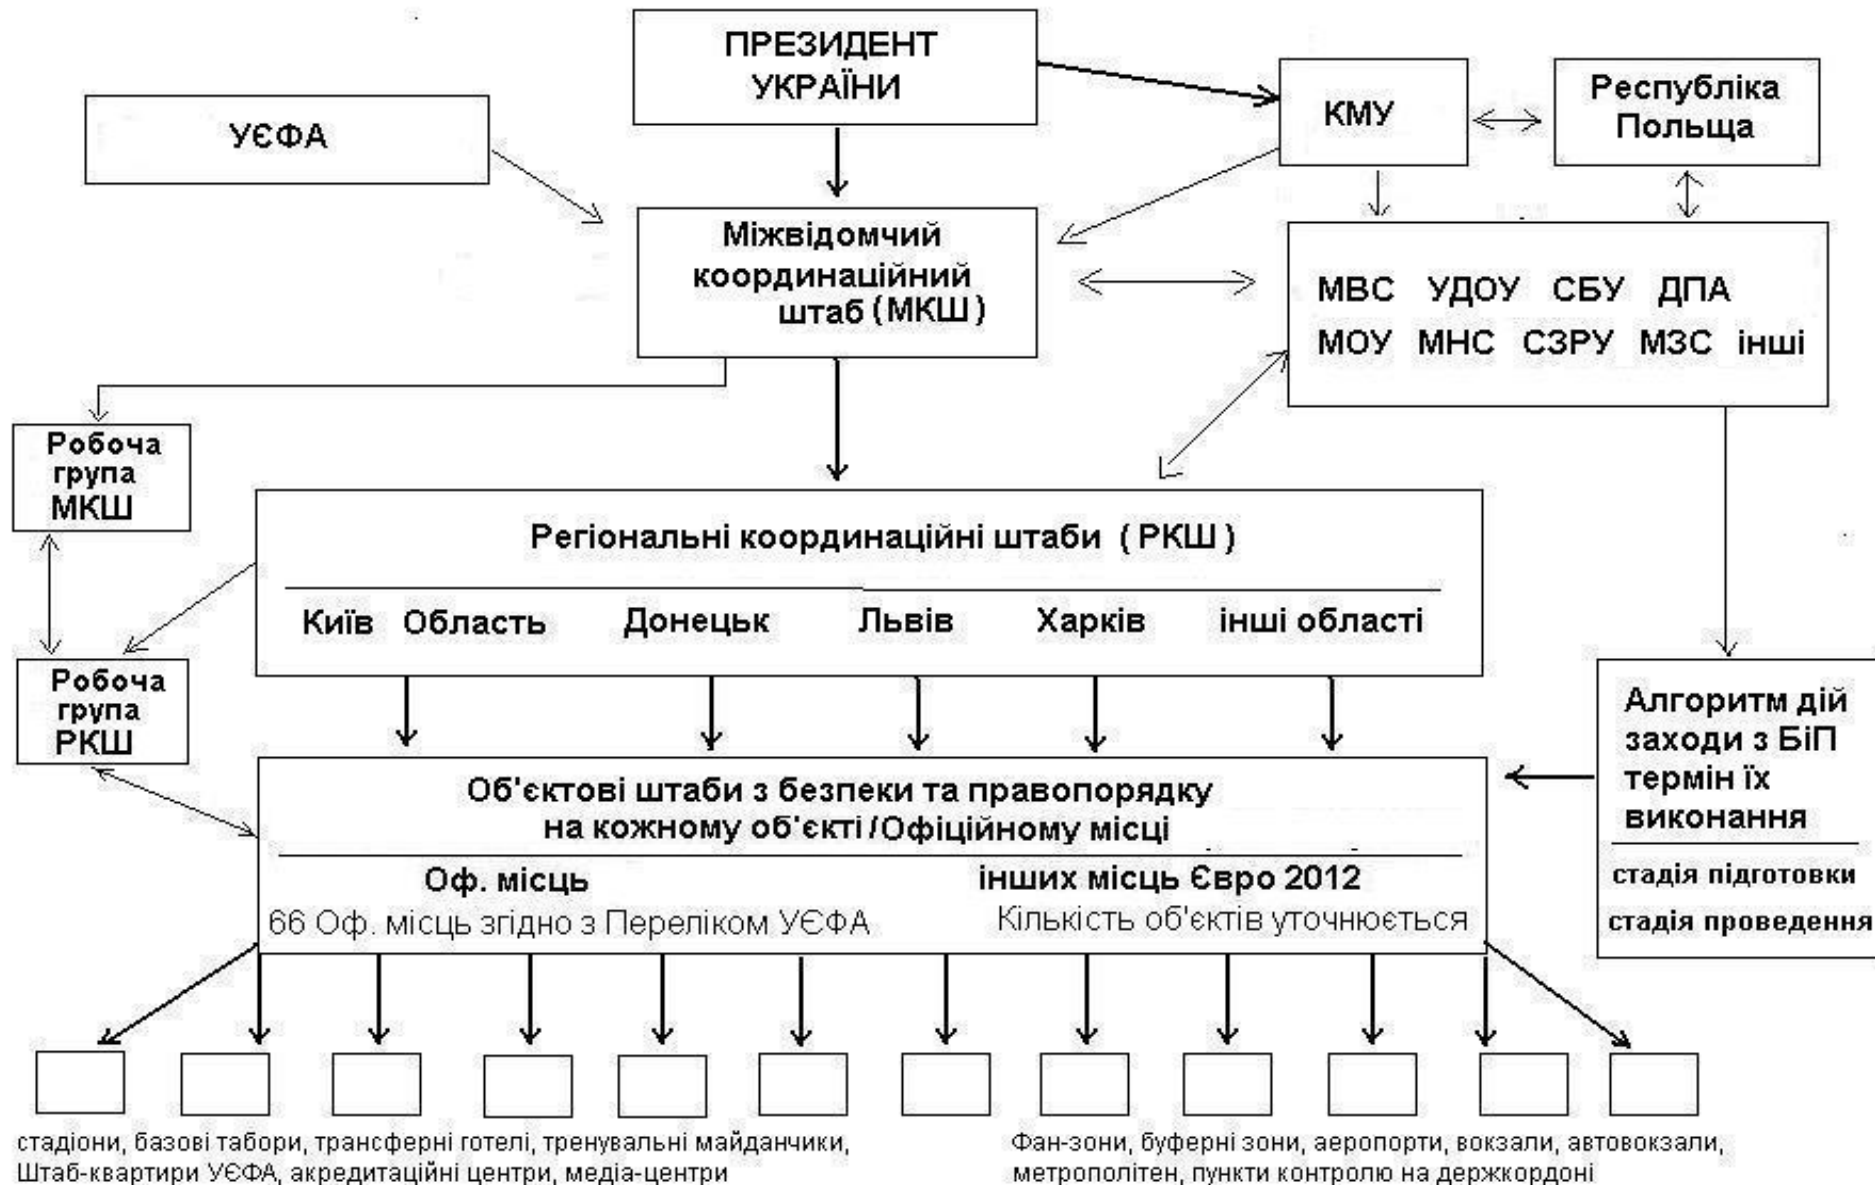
ПРЕЗИДЕНТ УКРАЇНИ

УЄФА

КМУ

Республіка Польща

Міжвідомчий координаційний штаб (МКШ)

МВС УДОУ СБУ ДПА
МОУ МНС СЗРУ МЗС інші

Робоча група МКШ

Регіональні координаційні штаби (РКШ)

Київ Область Донецьк Львів Харків інші області

Робоча група РКШ

Алгоритм дій заходи з БіП термін їх виконання

стадія підготовки

стадія проведення

Об'єктові штаби з безпеки та правопорядку на кожному об'єкті /Офіційному місці

Оф. місць
66 Оф. місць згідно з Переліком УЄФА

інших місць Євро 2012
Кількість об'єктів уточнюється

стадіони, базові табори, трансферні готелі, тренувальні майданчики, Штаб-квартири УЄФА, акредитаційні центри, медіа-центри

Фан-зони, буферні зони, аеропорти, вокзали, автовокзали, метрополітен, пункти контролю на держкордоні